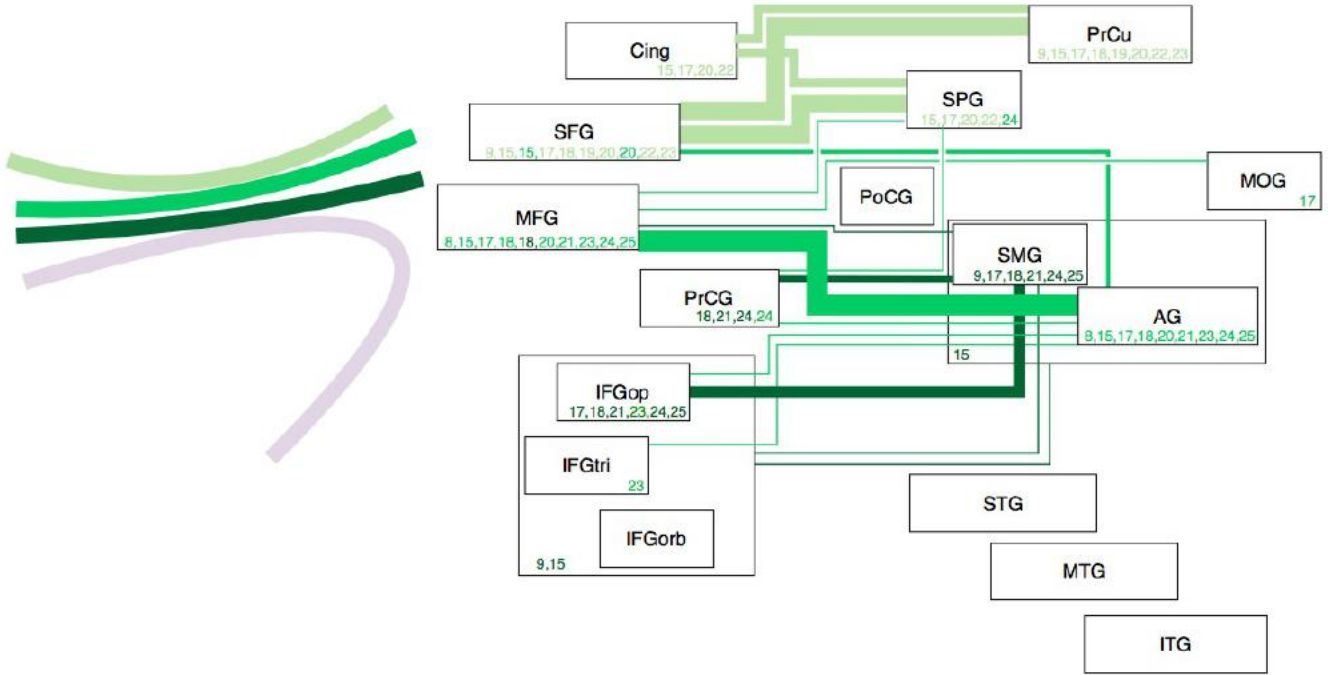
Cing
15,17,20,22

PrCu
9,15,17,18,19,20,22,23

SPG
15,17,20,22,24

SFG
9,15,15,17,18,19,20,20,22,23

MOG
17

PoCG

MFG
8,15,17,18,18,20,21,23,24,25

SMG
9,17,18,21,24,25

PrCG
18,21,24,24

AG
8,15,17,18,20,21,23,24,25

15

IFGop
17,18,21,23,24,25

IFGtri
23

IFGorb

9,15

STG

MTG

ITG